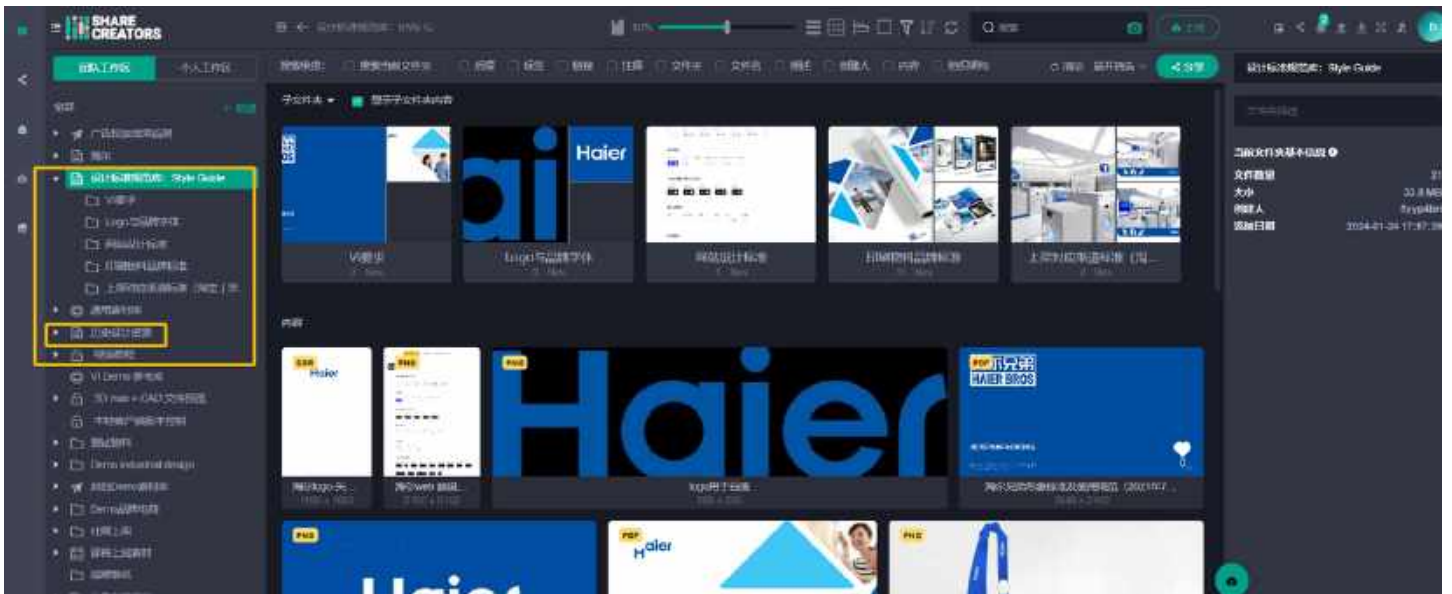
SHARE CREATORS

团队工作区 个人工作区

设计标准规范库: Style Guide

VI手册

Logo与品牌字体

Haier

PNG

Haier

PDF

HAIER BROS

logo展示

PDF

Haier

PNG

Haier

设计标准规范库: Style Guide

文件数量
大小 33.8 MB
创建人
添加日期 2024-01-24 17:57:39

Demo industrial design

VI Demo

3D max + CAD